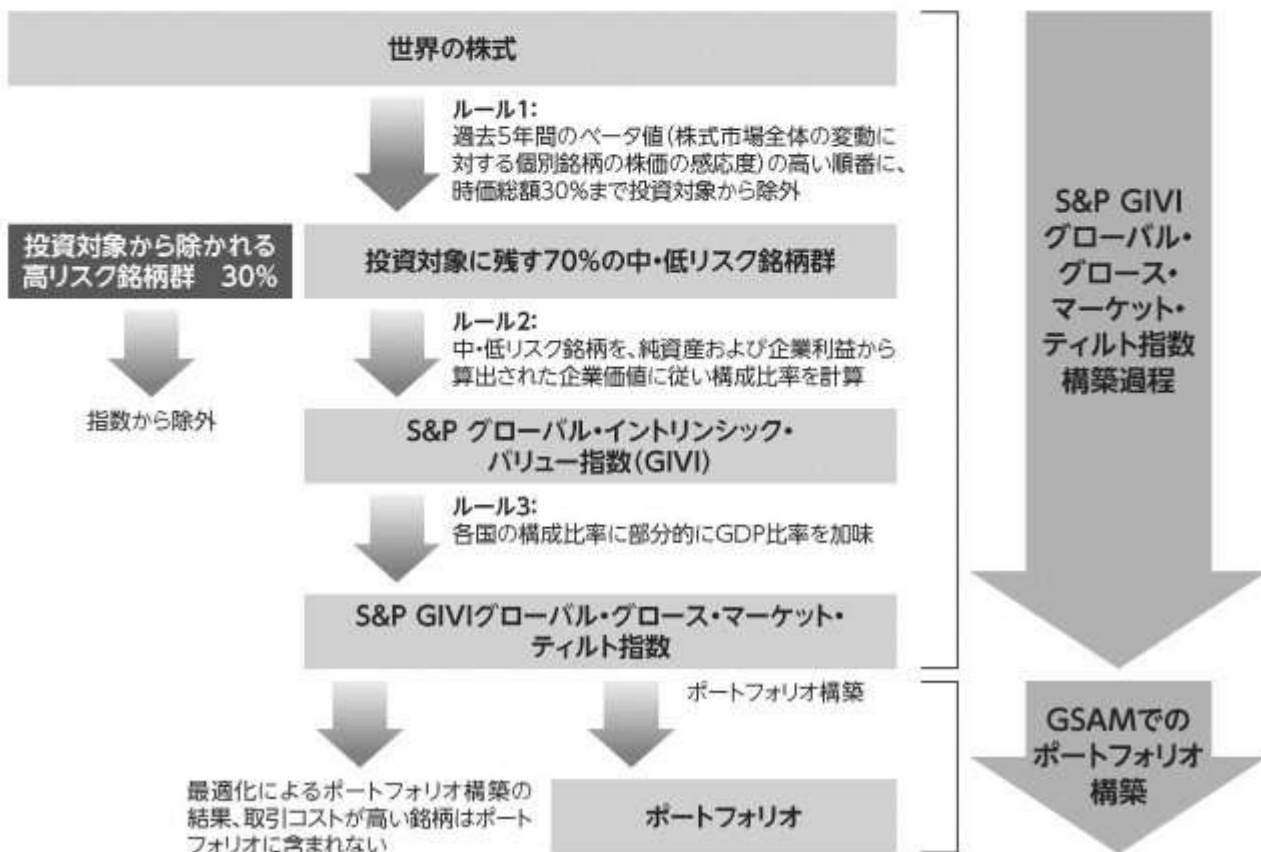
世界の株式

ルール1:
過去5年間のベータ値(株式市場全体の変動に対する個別銘柄の株価の感応度)の高い順番に、時価総額30%まで投資対象から除外

投資対象から除かれる高リスク銘柄群 30%

投資対象に残す70%の中・低リスク銘柄群

ルール2:
中・低リスク銘柄を、純資産および企業利益から算出された企業価値に従い構成比率を計算

指数から除外

S&P グローバル・イントリンシック・バリュー指数(GIVI)

ルール3:
各国の構成比率に部分的にGDP比率を加味

S&P GIVIグローバル・グロース・マーケット・ティルト指数

S&P GIVI グローバル・グロース・マーケット・ティルト指数構築過程

ポートフォリオ構築

最適化によるポートフォリオ構築の結果、取引コストが高い銘柄はポートフォリオに含まれない

ポートフォリオ

GSAMでのポートフォリオ構築